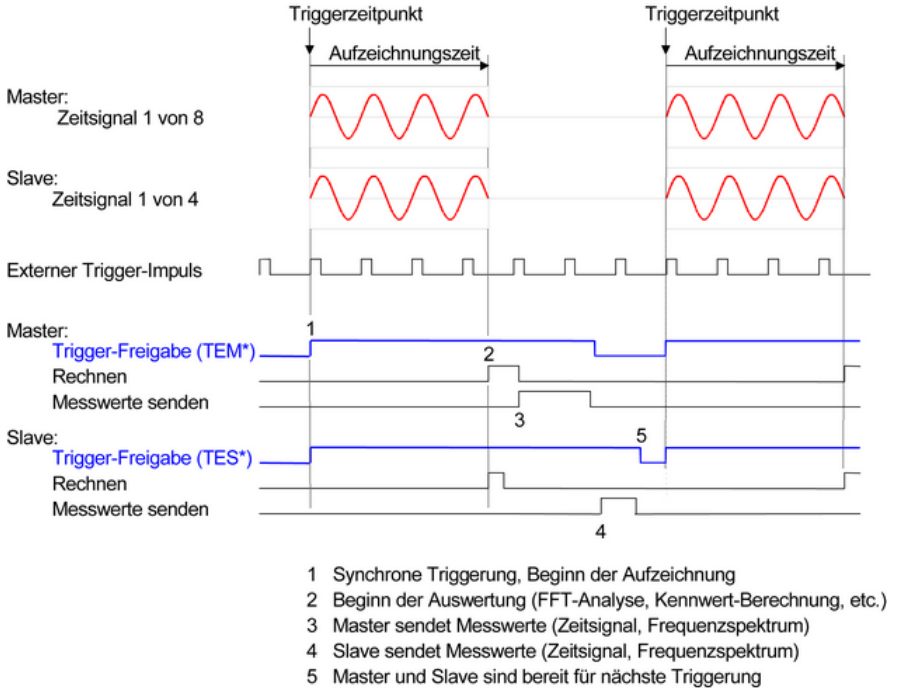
Triggerzeitpunkt

Aufzeichnungszeit

Triggerzeitpunkt

Aufzeichnungszeit

Master:
Zeitsignal 1 von 8

Slave:
Zeitsignal 1 von 4

Externer Trigger-Impuls

Master:
Trigger-Freigabe (TEM*)
Rechnen
Messwerte senden

1

2

3

Slave:
Trigger-Freigabe (TES*)
Rechnen
Messwerte senden

5

4

1 Synchrone Triggerung, Beginn der Aufzeichnung
2 Beginn der Auswertung (FFT-Analyse, Kennwert-Berechnung, etc.)
3 Master sendet Messwerte (Zeitsignal, Frequenzspektrum)
4 Slave sendet Messwerte (Zeitsignal, Frequenzspektrum)
5 Master und Slave sind bereit für nächste Triggerung